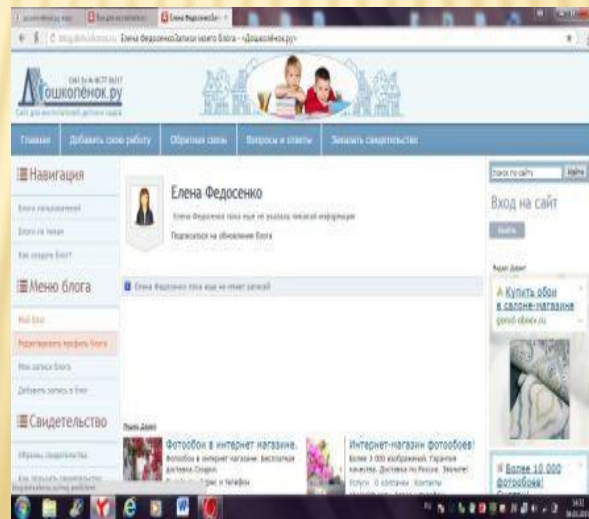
Елена ФедосенкоЗаписи моего блога - «Дошколёнок.ру»

Дошколёнок.ру

Главная | Добавить свою работу | Обратная связь | Вопросы и ответы | Заказать свидетельство

Навигация

Блоги пользователей

Блоги по темам

Как создать блог?

Меню блога

Мой блог

Редактировать профиль блога

Мои записи блога

Добавить запись в блог

Свидетельство

Образец свидетельства

Елена Федосенко

Елена Федосенко пока еще не указала никакой информации

Подписаться на обновления блога

Елена Федосенко пока еще не имеет записей

Фотообои в интернет магазине.

Интернет-магазин фотообоев!

Вход на сайт

Войти

Купить обои в салоне-магазине

Более 10 000 фотообоев!